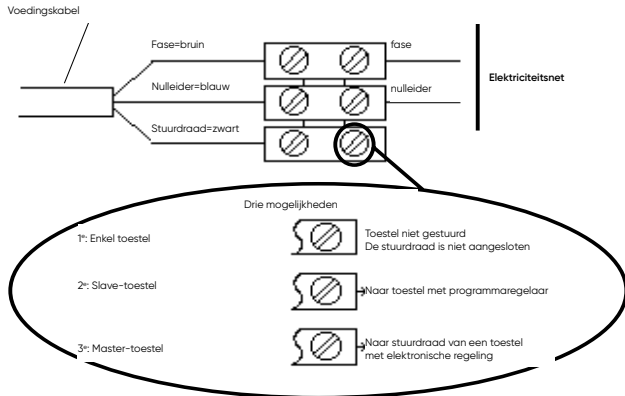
Voedingskabel

Fase=bruin

fase

Nulleider=blauw

nulleider

Elektriciteitsnet

Stuurdraad=zwart

Drie mogelijkheden

1$^{e}$: Enkel toestel

Toestel niet gestuurd
De stuurdraad is niet aangesloten

2$^{e}$: Slave-toestel

Naar toestel met programmaregelaar

3$^{e}$: Master-toestel

Naar stuurdraad van een toestel met elektronische regeling